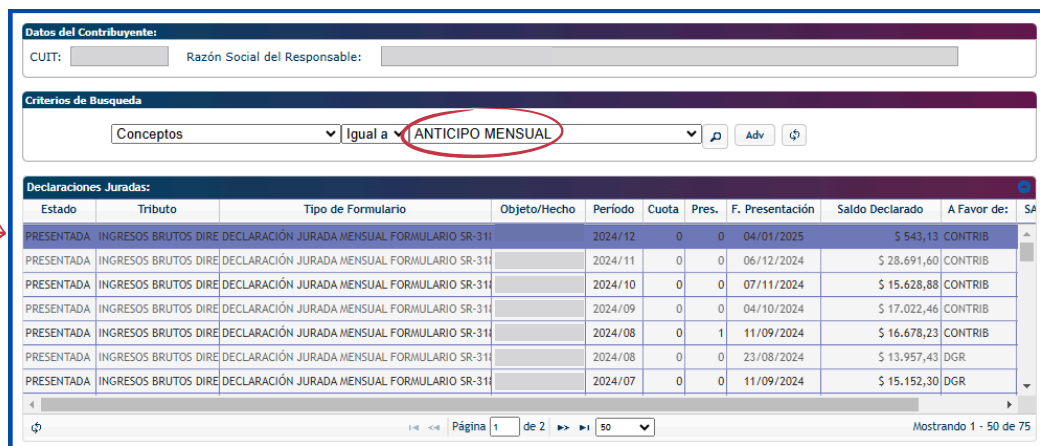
Datos del Contribuyente:
CUIT: Razón Social del Responsable:

Criterios de Busqueda
Conceptos | Igual a | ANTICIPO MENSUAL | Adv

Declaraciones Juradas:

| Estado | Tributo | Tipo de Formulario | Objeto/Hecho | Período | Cuota | Pres. | F. Presentación | Saldo Declarado | A Favor de: | SA |
|---|---|---|---|---|---|---|---|---|---|---|
| PRESENTADA | INGRESOS BRUTOS DIRE | DECLARACIÓN JURADA MENSUAL FORMULARIO SR-31 | | 2024/12 | 0 | 0 | 04/01/2025 | $ 543,13 | CONTRIB | |
| PRESENTADA | INGRESOS BRUTOS DIRE | DECLARACIÓN JURADA MENSUAL FORMULARIO SR-31 | | 2024/11 | 0 | 0 | 06/12/2024 | $ 28.691,60 | CONTRIB | |
| PRESENTADA | INGRESOS BRUTOS DIRE | DECLARACIÓN JURADA MENSUAL FORMULARIO SR-31 | | 2024/10 | 0 | 0 | 07/11/2024 | $ 15.628,88 | CONTRIB | |
| PRESENTADA | INGRESOS BRUTOS DIRE | DECLARACIÓN JURADA MENSUAL FORMULARIO SR-31 | | 2024/09 | 0 | 0 | 04/10/2024 | $ 17.022,46 | CONTRIB | |
| PRESENTADA | INGRESOS BRUTOS DIRE | DECLARACIÓN JURADA MENSUAL FORMULARIO SR-31 | | 2024/08 | 0 | 1 | 11/09/2024 | $ 16.678,23 | CONTRIB | |
| PRESENTADA | INGRESOS BRUTOS DIRE | DECLARACIÓN JURADA MENSUAL FORMULARIO SR-31 | | 2024/08 | 0 | 0 | 23/08/2024 | $ 13.957,43 | DGR | |
| PRESENTADA | INGRESOS BRUTOS DIRE | DECLARACIÓN JURADA MENSUAL FORMULARIO SR-31 | | 2024/07 | 0 | 0 | 11/09/2024 | $ 15.152,30 | DGR | |

Página 1 de 2 50 Mostrando 1 - 50 de 75